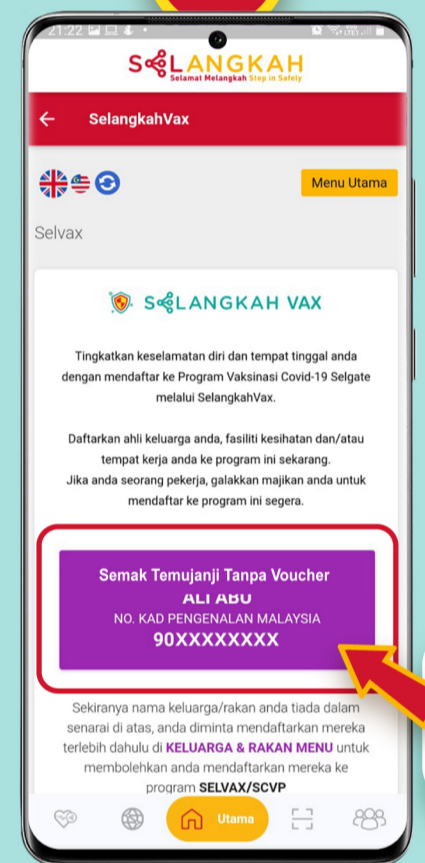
21:22

SELANGKAH
Selamat Melangkah Step in Safely

SelangkahVax

Menu Utama

Selvax

SELANGKAH VAX

Tingkatkan keselamatan diri dan tempat tinggal anda dengan mendaftar ke Program Vaksinasi Covid-19 Selgate melalui SelangkahVax.

Daftarkan ahli keluarga anda, fasiliti kesihatan dan/atau tempat kerja anda ke program ini sekarang.
Jika anda seorang pekerja, galakkan majikan anda untuk mendaftar ke program ini segera.

Semak Temujanji Tanpa Voucher
ALI ABU
NO. KAD PENGENALAN MALAYSIA
90XXXXXXXX

Sekiranya nama keluarga/rakan anda tiada dalam senarai di atas, anda diminta mendaftarkan mereka terlebih dahulu di KELUARGA & RAKAN MENU untuk membolehkan anda mendaftarkan mereka ke program SELVAX/SCVP

Utama